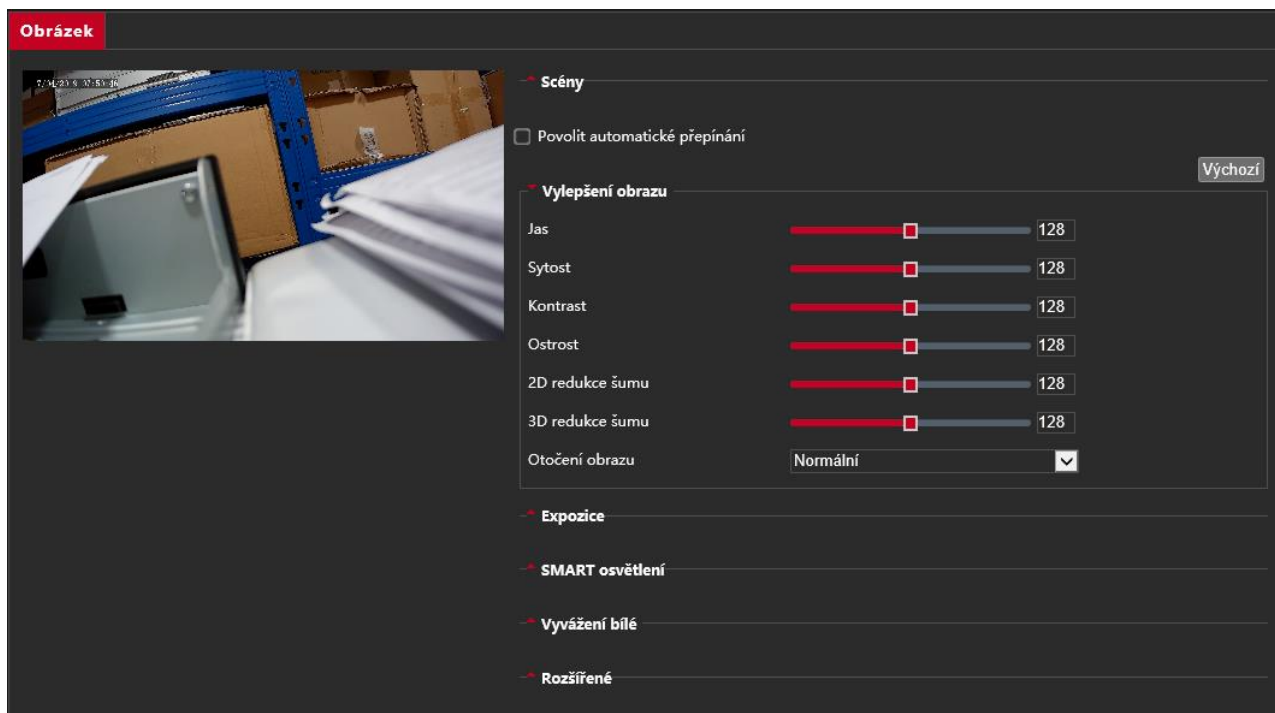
Obrázek

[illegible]

Scény

Povolit automatické přepínání

Výchozí

Vylepšení obrazu

| | |
|---|---|
| Jas | 128 |
| Sytost | 128 |
| Kontrast | 128 |
| Ostrost | 128 |
| 2D redukce šumu | 128 |
| 3D redukce šumu | 128 |
| Otočení obrazu | Normální |

Expozice

SMART osvětlení

Vyvážení bílé

Rozšířené